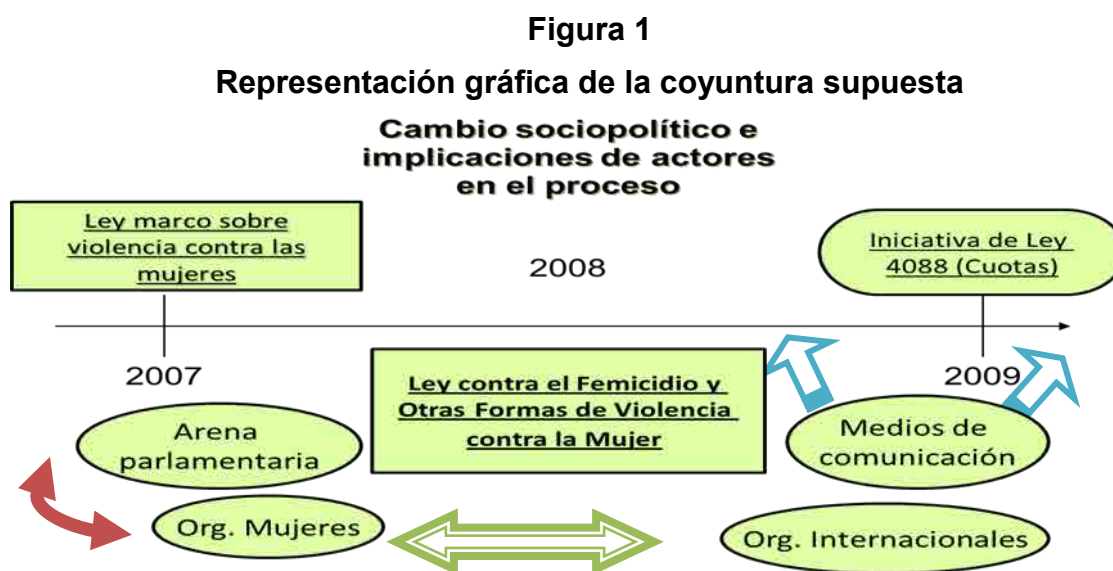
Figura 1

Representación gráfica de la coyuntura supuesta

Cambio sociopolítico e implicaciones de actores en el proceso

Ley marco sobre violencia contra las mujeres

2008

Iniciativa de Ley 4088 (Cuotas)

2007

Ley contra el Femicidio y Otras Formas de Violencia contra la Mujer

2009

Arena parlamentaria

Medios de comunicación

Org. Mujeres

Org. Internacionales